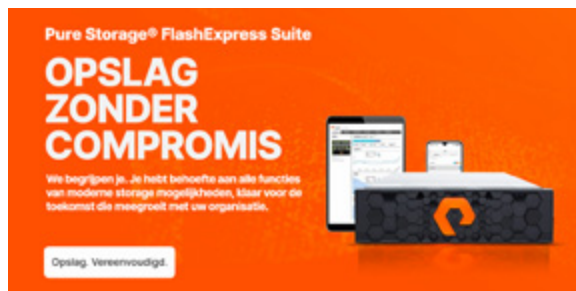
Pure Storage® FlashExpress Suite

OPSLAG ZONDER COMPROMIS

We begrijpen je. Je hebt behoefte aan alle functies van moderne storage mogelijkheden, klaar voor de toekomst die meegroeit met uw organisatie.

Opslag. Vereenvoudigd.